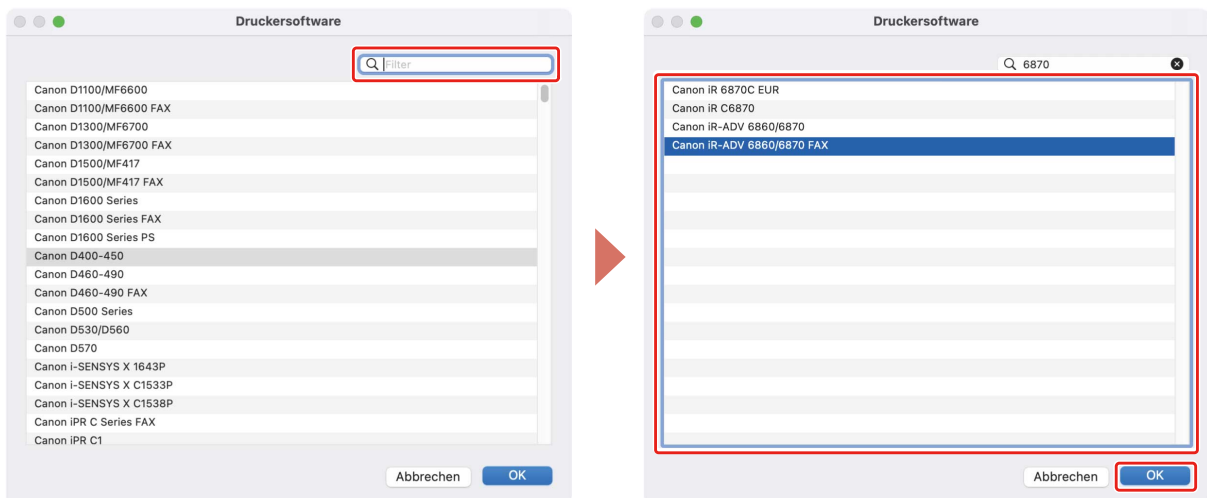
Druckersoftware

Filter

Canon D1100/MF6600
Canon D1100/MF6600 FAX
Canon D1300/MF6700
Canon D1300/MF6700 FAX
Canon D1500/MF417
Canon D1500/MF417 FAX
Canon D1600 Series
Canon D1600 Series FAX
Canon D1600 Series PS
Canon D400-450
Canon D460-490
Canon D460-490 FAX
Canon D500 Series
Canon D530/D560
Canon D570
Canon i-SENSYS X 1643P
Canon i-SENSYS X C1533P
Canon i-SENSYS X C1538P
Canon iPR C Series FAX
Canon iPR C1

Abbrechen OK

Druckersoftware

6870

Canon iR 6870C EUR
Canon iR C6870
Canon iR-ADV 6860/6870
Canon iR-ADV 6860/6870 FAX

Abbrechen OK